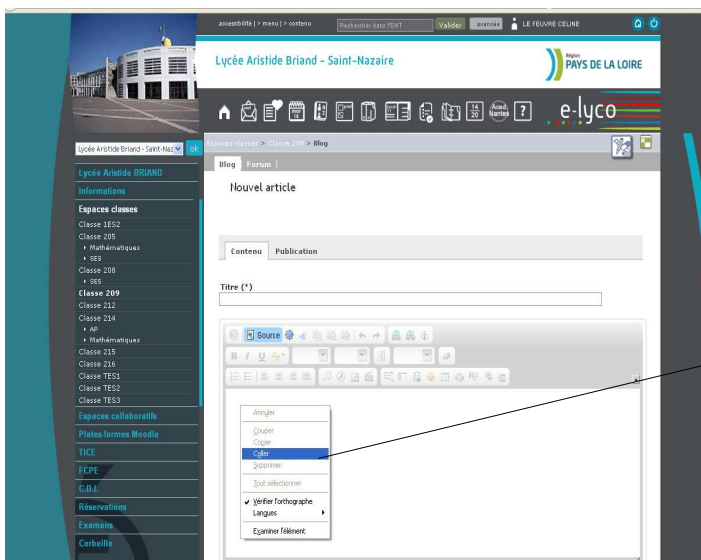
accessibilité | > menu | > contenu Rechercher dans l'ENT Valider avancée LE FEUVRE CELINE

Lycée Aristide Briand - Saint-Nazaire

Région PAYS DE LA LOIRE

14 20 Acad Nantes e-lyco

Lycée Aristide Briand - Saint-Naz ok

Lycée Aristide BRIAND
Informations
Espaces classes
Classe 1ES2
Classe 205
Mathématiques
SES
Classe 208
SES
Classe 209
Classe 212
Classe 214
AP
Mathématiques
Classe 215
Classe 216
Classe TES1
Classe TES2
Classe TES3
Espaces collaboratifs
Plate-formes Moodle
TICE
FCPE
C.D.I.
Réservations
Examens
Corbeille

Espaces classes > Classe 209 > Blog

Blog Forum

Nouvel article

Contenu Publication

Titre (*)

Source

B I U

Annuler
Couper
Copier
Coller
Supprimer
Tout sélectionner
Vérifier l'orthographe
Langues
Examiner l'élément